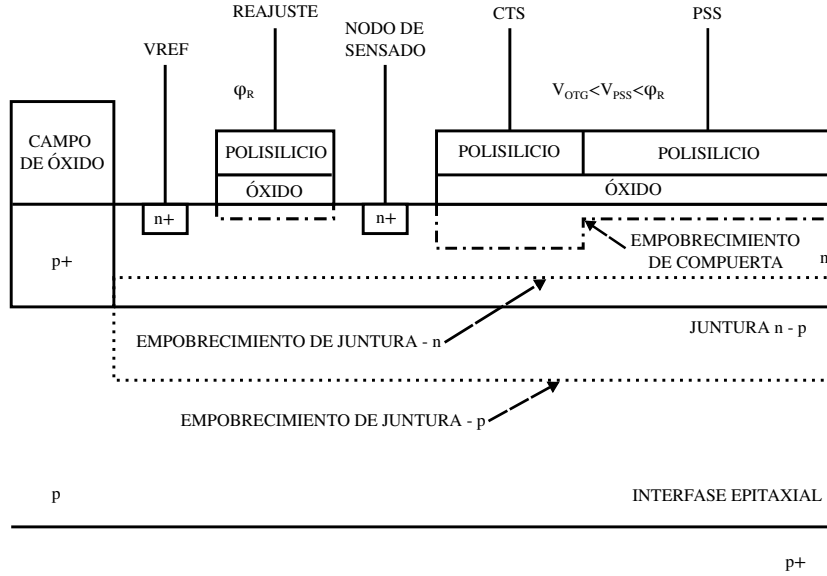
REAJUSTE

VREF

NODO DE SENSADO

CTS

PSS

$\varphi_R$

$V_{OTG}<V_{PSS}<\varphi_R$

CAMPO DE ÓXIDO

POLISILICIO

ÓXIDO

POLISILICIO

POLISILICIO

ÓXIDO

n+

n+

p+

EMPOBRECIMIENTO DE COMPUERTA

n

JUNTURA n - p

EMPOBRECIMIENTO DE JUNTURA - n

EMPOBRECIMIENTO DE JUNTURA - p

p

INTERFASE EPITAXIAL

p+